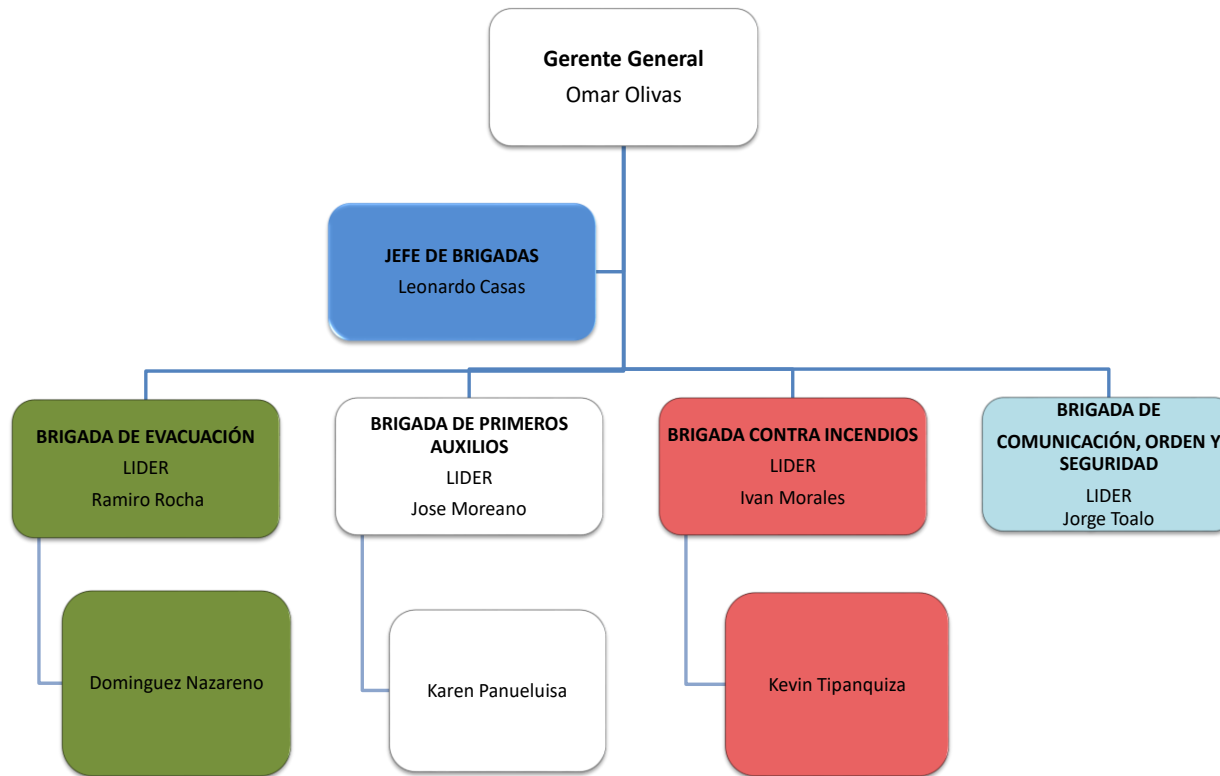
Gerente General
Omar Olivas

JEFE DE BRIGADAS
Leonardo Casas

BRIGADA DE EVACUACIÓN
LIDER
Ramiro Rocha

BRIGADA DE PRIMEROS AUXILIOS
LIDER
Jose Moreano

BRIGADA CONTRA INCENDIOS
LIDER
Ivan Morales

BRIGADA DE COMUNICACIÓN, ORDEN Y SEGURIDAD
LIDER
Jorge Toalo

Dominguez Nazareno

Karen Panueluisa

Kevin Tipanquiza